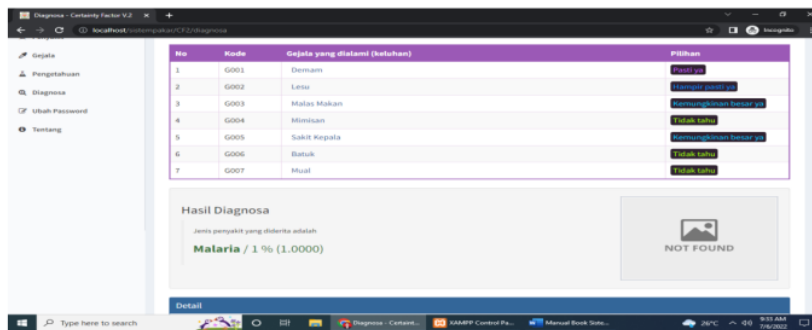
Diagnosa - Certainty Factor V.2 × +

localhost/sistempakar/CF2/diagnosa

Incognito

Gejala
Pengetahuan
Diagnosa
Ubah Password
Tentang

| No | Kode | Gejala yang dialami (keluhan) | Pilihan |
|---|---|---|---|
| 1 | G001 | Demam | Pasti ya |
| 2 | G002 | Lesu | Hampir pasti ya |
| 3 | G003 | Malas Makan | Kemungkinan besar ya |
| 4 | G004 | Mimisan | Tidak tahu |
| 5 | G005 | Sakit Kepala | Kemungkinan besar ya |
| 6 | G006 | Batuk | Tidak tahu |
| 7 | G007 | Mual | Tidak tahu |

Hasil Diagnosa

Jenis penyakit yang diderita adalah

Malaria / 1 % (1.0000)

NOT FOUND

Detail

Type here to search

Diagnosa - Certaint...

XAMPP Control Pa...

Manual Book Sists...

26°C

9:51 AM
7/6/2022